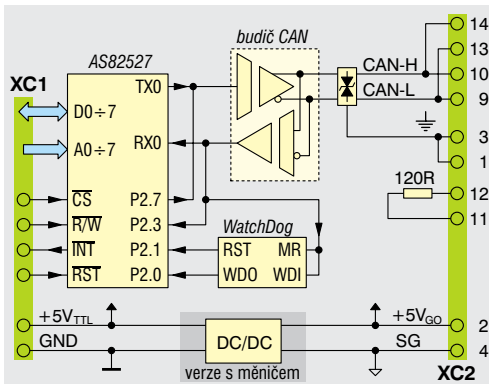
budič CAN
AS82527
XC1
D0÷7
A0÷7
TX0
RX0
$\overline{CS}$
$R/\overline{W}$
$\overline{INT}$
$\overline{RST}$
P2.7
P2.3
P2.1
P2.0
WatchDog
RST
MR
WDO
WDI
CAN-H
CAN-L
120R
14
13
10
9
3
1
12
11
$+5V_{TTL}$
GND
DC/DC
verze s měničem
$+5V_{GO}$
SG
2
4
XC2